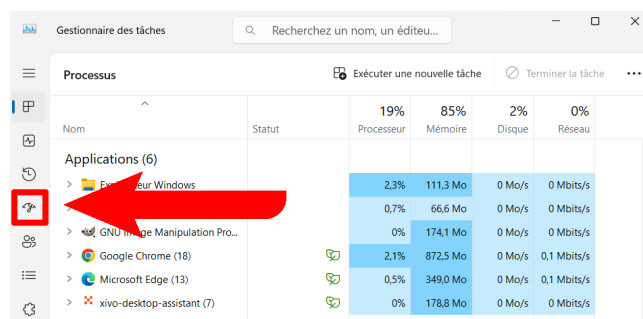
Gestionnaire des tâches

Recherchez un nom, un éditeu...

Processus

Exécuter une nouvelle tâche

Terminer la tâche

| Nom | Statut | 19% Processeur | 85% Mémoire | 2% Disque | 0% Réseau |
|---|---|---|---|---|---|
| Applications (6) | | | | | |
| Ex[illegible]eur Windows | | 2,3% | 111,3 Mo | 0 Mo/s | 0 Mbits/s |
| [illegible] | | 0,7% | 66,6 Mo | 0 Mo/s | 0 Mbits/s |
| GNU Image Manipulation Pro... | | 0% | 174,1 Mo | 0 Mo/s | 0 Mbits/s |
| Google Chrome (18) | | 2,1% | 872,5 Mo | 0 Mo/s | 0,1 Mbits/s |
| Microsoft Edge (13) | | 0,5% | 349,0 Mo | 0 Mo/s | 0,1 Mbits/s |
| xivo-desktop-assistant (7) | | 0% | 178,8 Mo | 0 Mo/s | 0 Mbits/s |